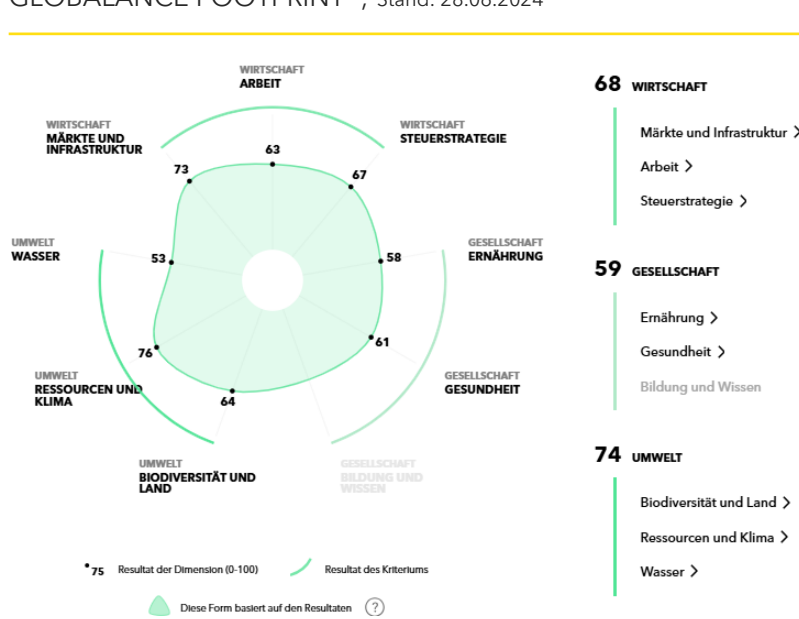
GLOBALANCE FOOTPRINT , Stand: 28.08.2024

WIRTSCHAFT
ARBEIT

WIRTSCHAFT
MÄRKTE UND INFRASTRUKTUR

WIRTSCHAFT
STEUERSTRATEGIE

63

73

67

UMWELT
WASSER

53

58

GESELLSCHAFT
ERNÄHRUNG

76

61

UMWELT
RESSOURCEN UND KLIMA

64

GESELLSCHAFT
GESUNDHEIT

UMWELT
BIODIVERSITÄT UND LAND

GESELLSCHAFT
BILDUNG UND WISSEN

75 Resultat der Dimension (0-100)

Resultat des Kriteriums

Diese Form basiert auf den Resultaten ?

68 WIRTSCHAFT

Märkte und Infrastruktur >

Arbeit >

Steuerstrategie >

59 GESELLSCHAFT

Ernährung >

Gesundheit >

Bildung und Wissen

74 UMWELT

Biodiversität und Land >

Ressourcen und Klima >

Wasser >